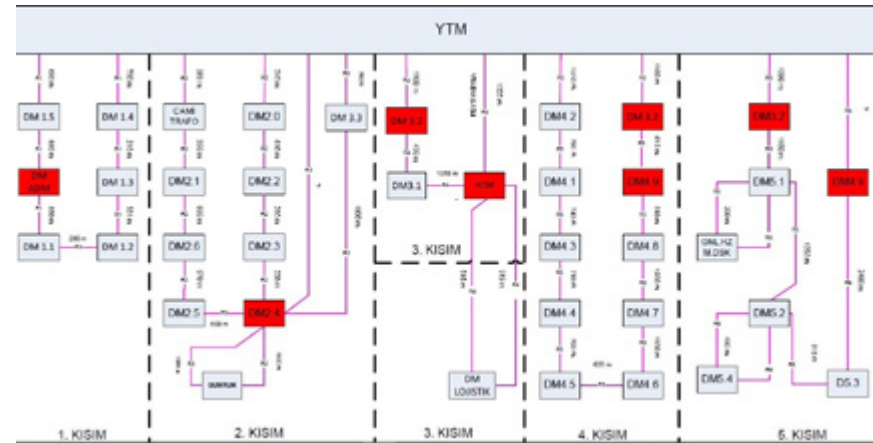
YTM

DM 1.5
DM 1.4
DM AGM
DM 1.3
DM 1.1
DM 1.2
CAMI TRAFO
DM2.0
DM 3.3
DM2.1
DM2.2
DM2.6
DM2.3
DM2.5
DM2.4
DM 3.2
DM3.1
KOM
3. KISIM
DM LOJISTIK
DM4.2
DM 3.1
DM4.1
DM4.9
DM4.3
DM4.8
DM4.4
DM4.7
DM4.5
DM4.6
DM3.2
DM5.1
DM 3
GNL.HZ M.DSK
DM5.2
DM5.4
DS.3

1. KISIM
2. KISIM
3. KISIM
4. KISIM
5. KISIM